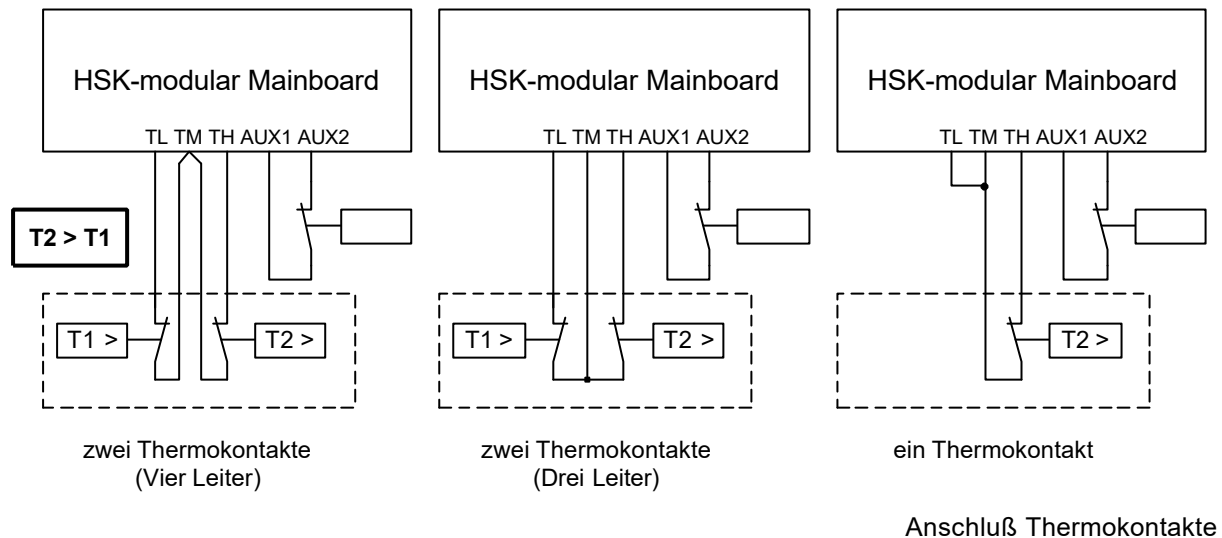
HSK-modular Mainboard

TL TM TH AUX1 AUX2

T2 > T1

T1 >

T2 >

zwei Thermokontakte
(Vier Leiter)

HSK-modular Mainboard

TL TM TH AUX1 AUX2

T1 >

T2 >

zwei Thermokontakte
(Drei Leiter)

HSK-modular Mainboard

TL TM TH AUX1 AUX2

T2 >

ein Thermokontakt

Anschluß Thermokontakte